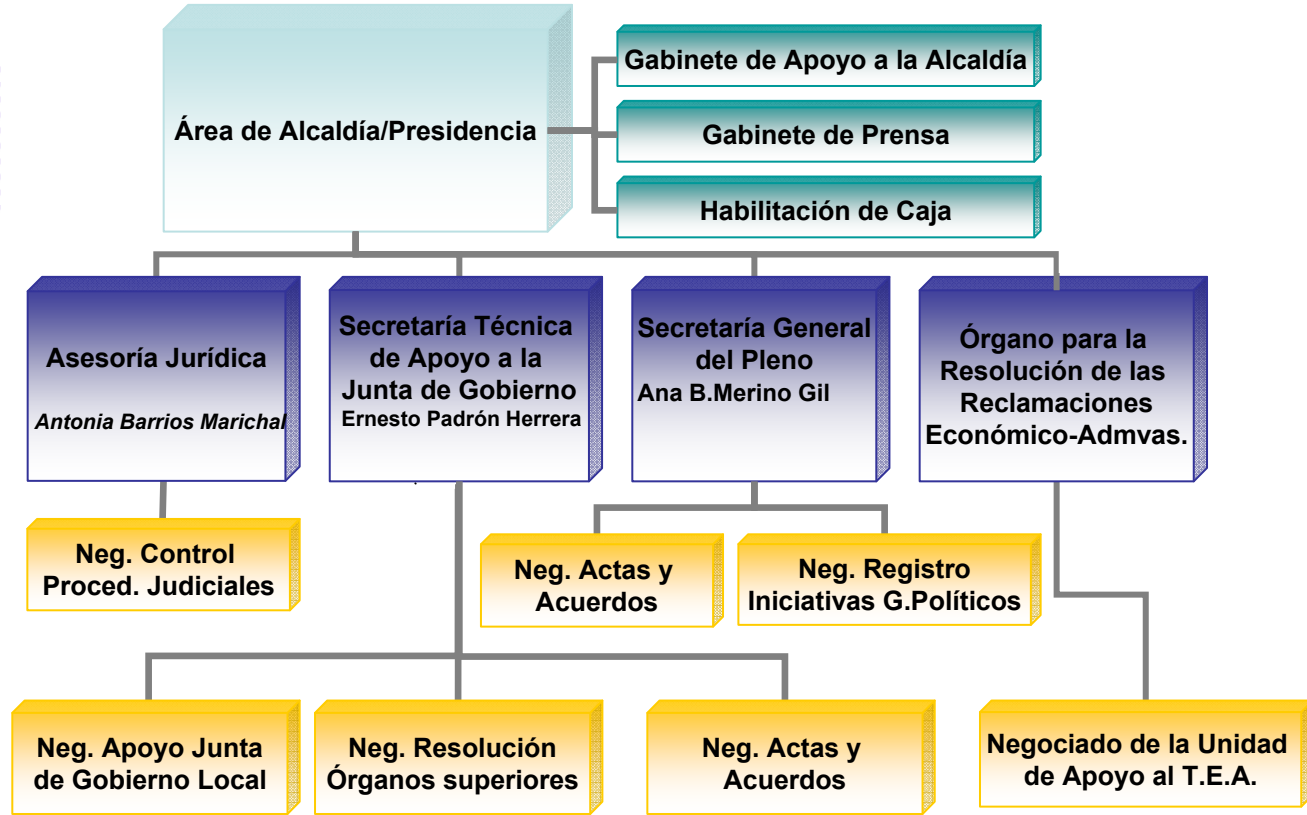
Área de Alcaldía/Presidencia

Gabinete de Apoyo a la Alcaldía

Gabinete de Prensa

Habilitación de Caja

Asesoría Jurídica
Antonia Barrios Marichal

Secretaría Técnica de Apoyo a la Junta de Gobierno
Ernesto Padrón Herrera

Secretaría General del Pleno
Ana B.Merino Gil

Órgano para la Resolución de las Reclamaciones Económico-Admvas.

Neg. Control Proced. Judiciales

Neg. Actas y Acuerdos

Neg. Registro Iniciativas G.Políticos

Neg. Apoyo Junta de Gobierno Local

Neg. Resolución Órganos superiores

Neg. Actas y Acuerdos

Negociado de la Unidad de Apoyo al T.E.A.